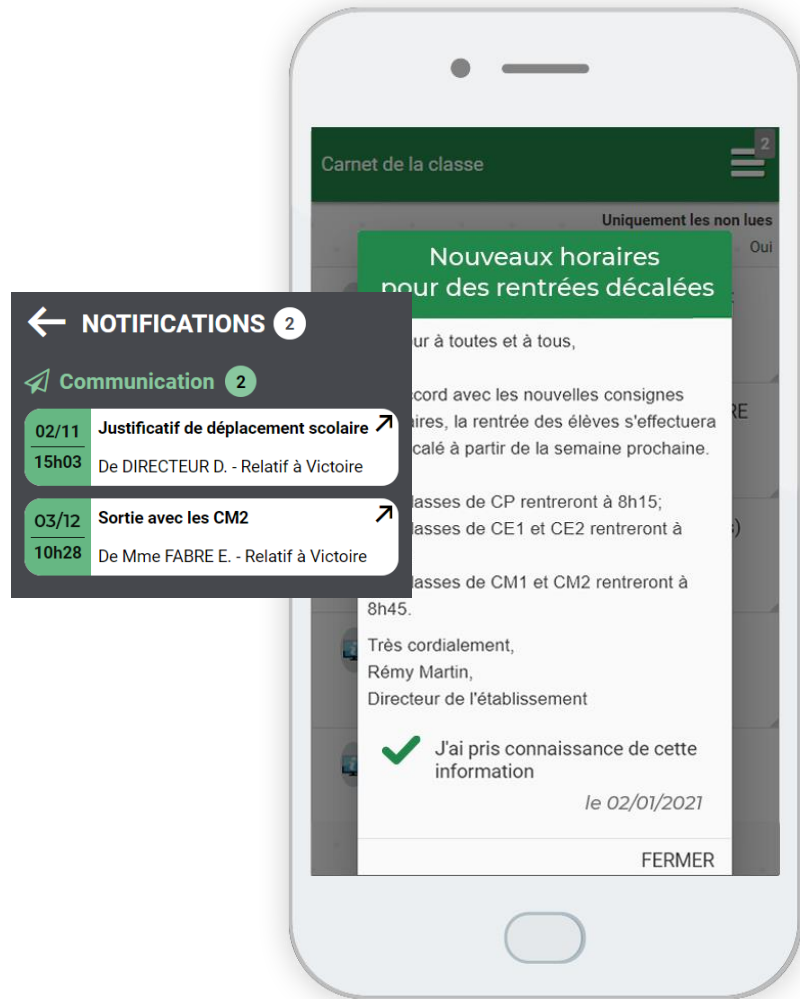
Carnet de la classe

2

Uniquement les non lues

Oui

Nouveaux horaires pour des rentrées décalées

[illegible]ur à toutes et à tous,

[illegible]ccord avec les nouvelles consignes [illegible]aires, la rentrée des élèves s'effectuera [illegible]calé à partir de la semaine prochaine.

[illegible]lasses de CP rentreront à 8h15;
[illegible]lasses de CE1 et CE2 rentreront à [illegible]
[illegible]lasses de CM1 et CM2 rentreront à 8h45.

Très cordialement,
Rémy Martin,
Directeur de l'établissement

J'ai pris connaissance de cette information

le 02/01/2021

FERMER

NOTIFICATIONS 2

Communication 2

02/11
15h03
Justificatif de déplacement scolaire
De DIRECTEUR D. - Relatif à Victoire

03/12
10h28
Sortie avec les CM2
De Mme FABRE E. - Relatif à Victoire